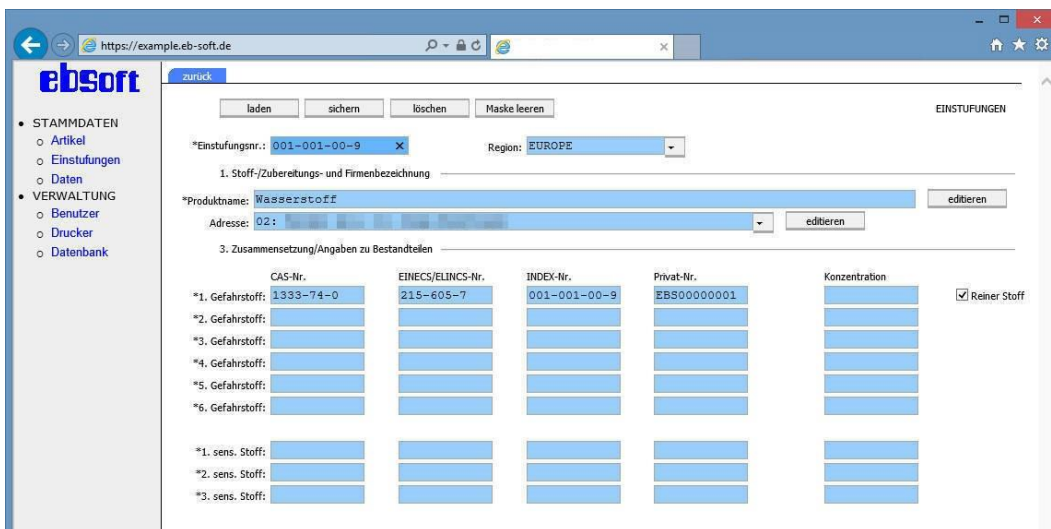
https://example.eb-soft.de

ebsoft

• STAMMDATEN
 ○ Artikel
 ○ Einstufungen
 ○ Daten
• VERWALTUNG
 ○ Benutzer
 ○ Drucker
 ○ Datenbank

zurück

laden sichern löschen Maske leeren

EINSTUFUNGEN

*Einstufungsnr.: 001-001-00-9 Region: EUROPE

1. Stoff-/Zubereitungs- und Firmenbezeichnung

*Produktname: Wasserstoff editieren

Adresse: 02: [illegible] editieren

3. Zusammensetzung/Angaben zu Bestandteilen

| | CAS-Nr. | EINECS/ELINCS-Nr. | INDEX-Nr. | Privat-Nr. | Konzentration |
|---|---|---|---|---|---|
| *1. Gefahrstoff: | 1333-74-0 | 215-605-7 | 001-001-00-9 | EBS00000001 | |
| *2. Gefahrstoff: | | | | | |
| *3. Gefahrstoff: | | | | | |
| *4. Gefahrstoff: | | | | | |
| *5. Gefahrstoff: | | | | | |
| *6. Gefahrstoff: | | | | | |
| *1. sens. Stoff: | | | | | |
| *2. sens. Stoff: | | | | | |
| *3. sens. Stoff: | | | | | |

Reiner Stoff